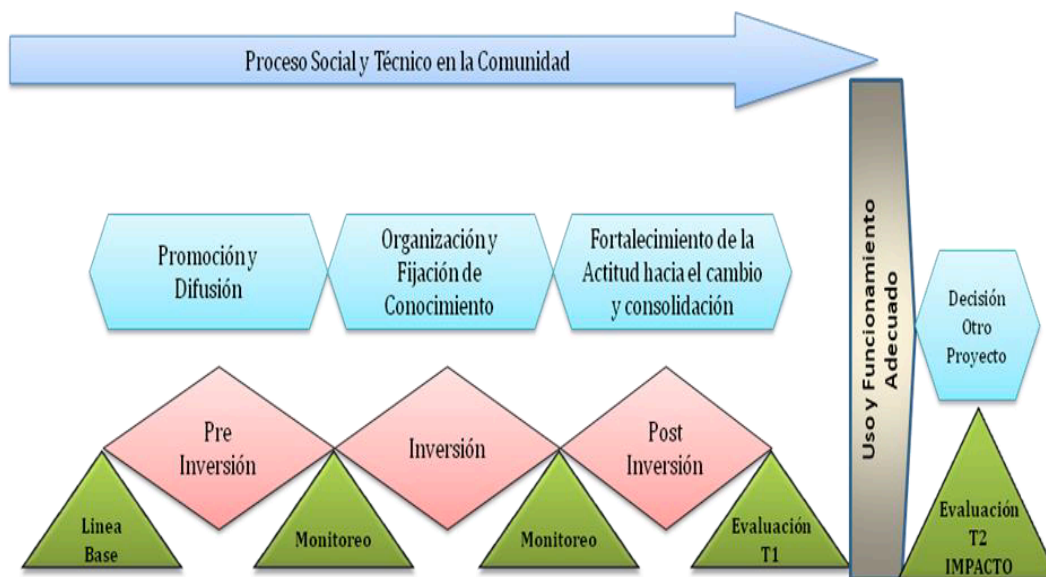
Proceso Social y Técnico en la Comunidad

Promoción y Difusión

Organización y Fijación de Conocimiento

Fortalecimiento de la Actitud hacia el cambio y consolidación

Uso y Funcionamiento Adecuado

Decisión Otro Proyecto

Pre Inversión

Inversión

Post Inversión

Linea Base

Monitoreo

Monitoreo

Evaluación T1

Evaluación T2 IMPACTO